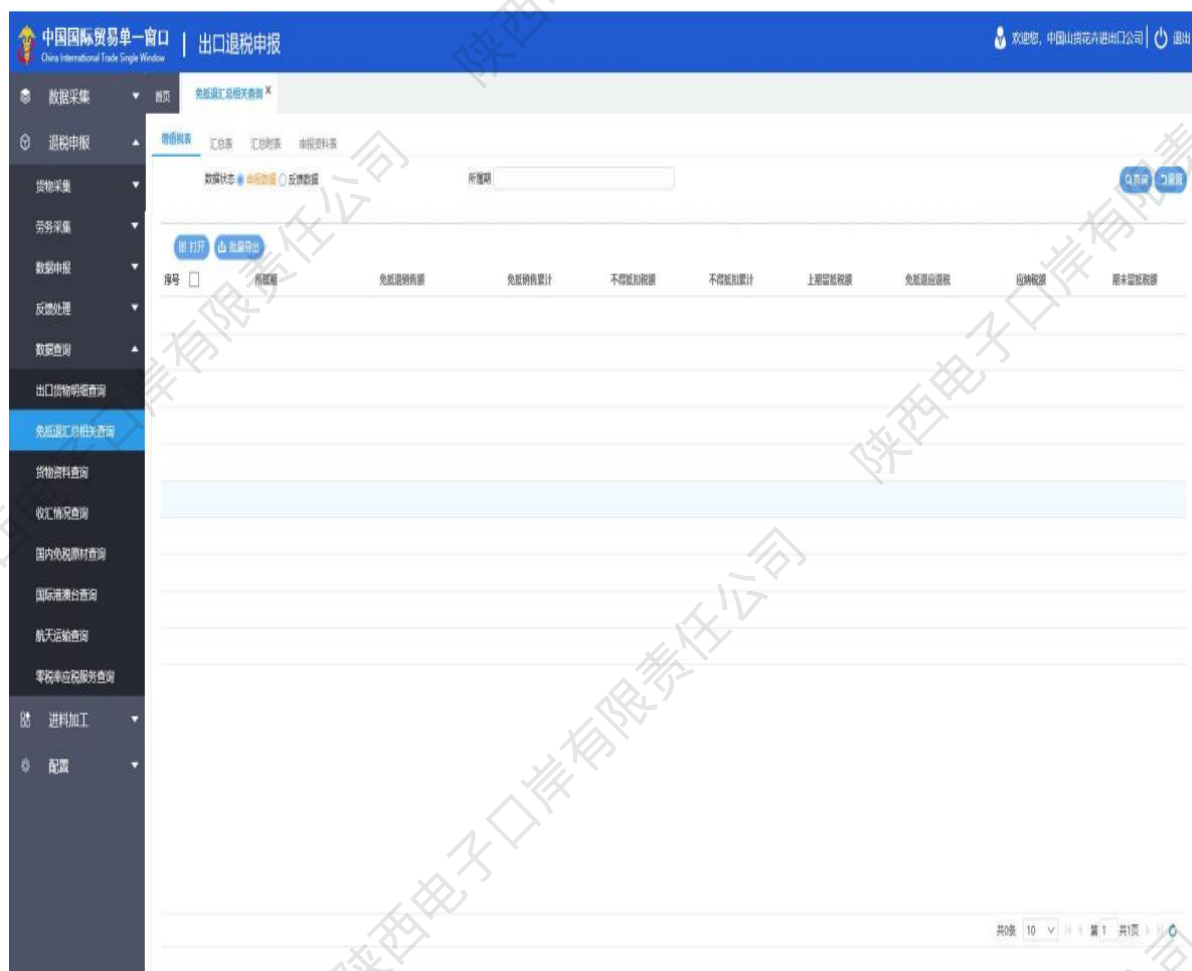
中国国际贸易单一窗口
China International Trade Single Window
出口退税申报
欢迎您，中国山货花卉进出口公司 退出

数据采集
退税申报
货物采集
劳务采集
数据申报
反馈处理
数据查询
出口货物明细查询
免抵退汇总相关查询
货物资料查询
收汇情况查询
国内免税原材查询
国际港澳台查询
航天运输查询
零税率应税服务查询
进料加工
配置

首页 免抵退汇总相关查询 ×

增值税表 汇总表 汇总附表 申报资料表

数据状态 申报数据 反馈数据 所属期

查询 重置

打开 批量导出

| 序号 | 所属期 | 免抵退销售额 | 免抵销售累计 | 不得抵扣税额 | 不得抵扣累计 | 上期留抵税额 | 免抵退应退税 | 应纳税额 | 期末留抵税额 |
|---|---|---|---|---|---|---|---|---|---|

共0条 10 第1 共1页

陕西电子口岸有限责任公司
陕西电子口岸有限责任公司
陕西电子口岸有限责任公司
陕西电子口岸有限责任公司
陕西电子口岸有限责任公司